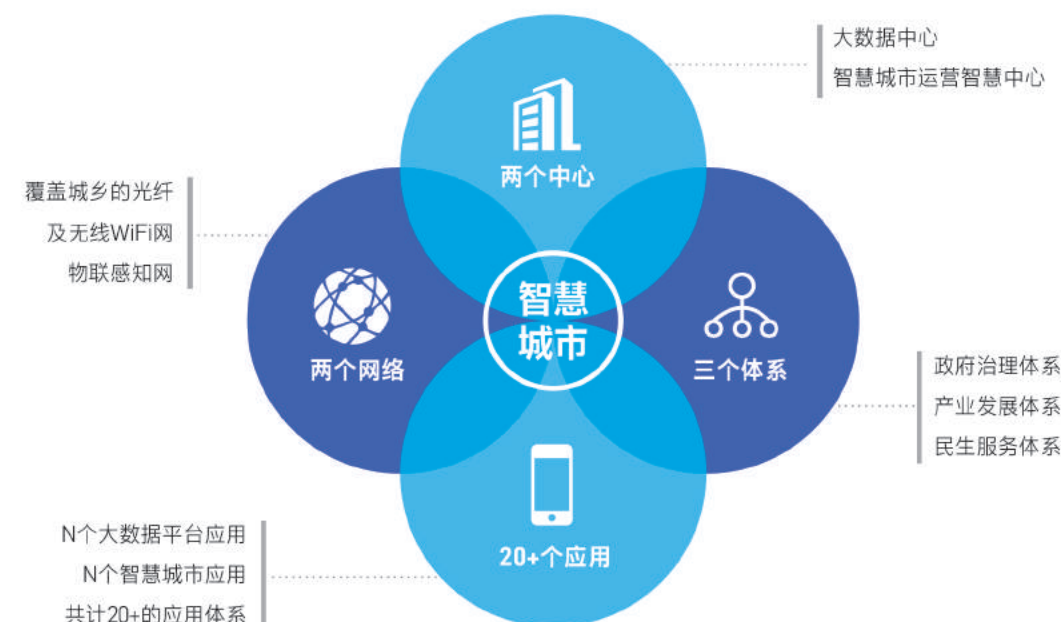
大数据中心
智慧城市运营智慧中心

两个中心

覆盖城乡的光纤
及无线WiFi网
物联感知网

两个网络

智慧城市

三个体系

政府治理体系
产业发展体系
民生服务体系

20+个应用

N个大数据平台应用
N个智慧城市应用
共计20+的应用体系